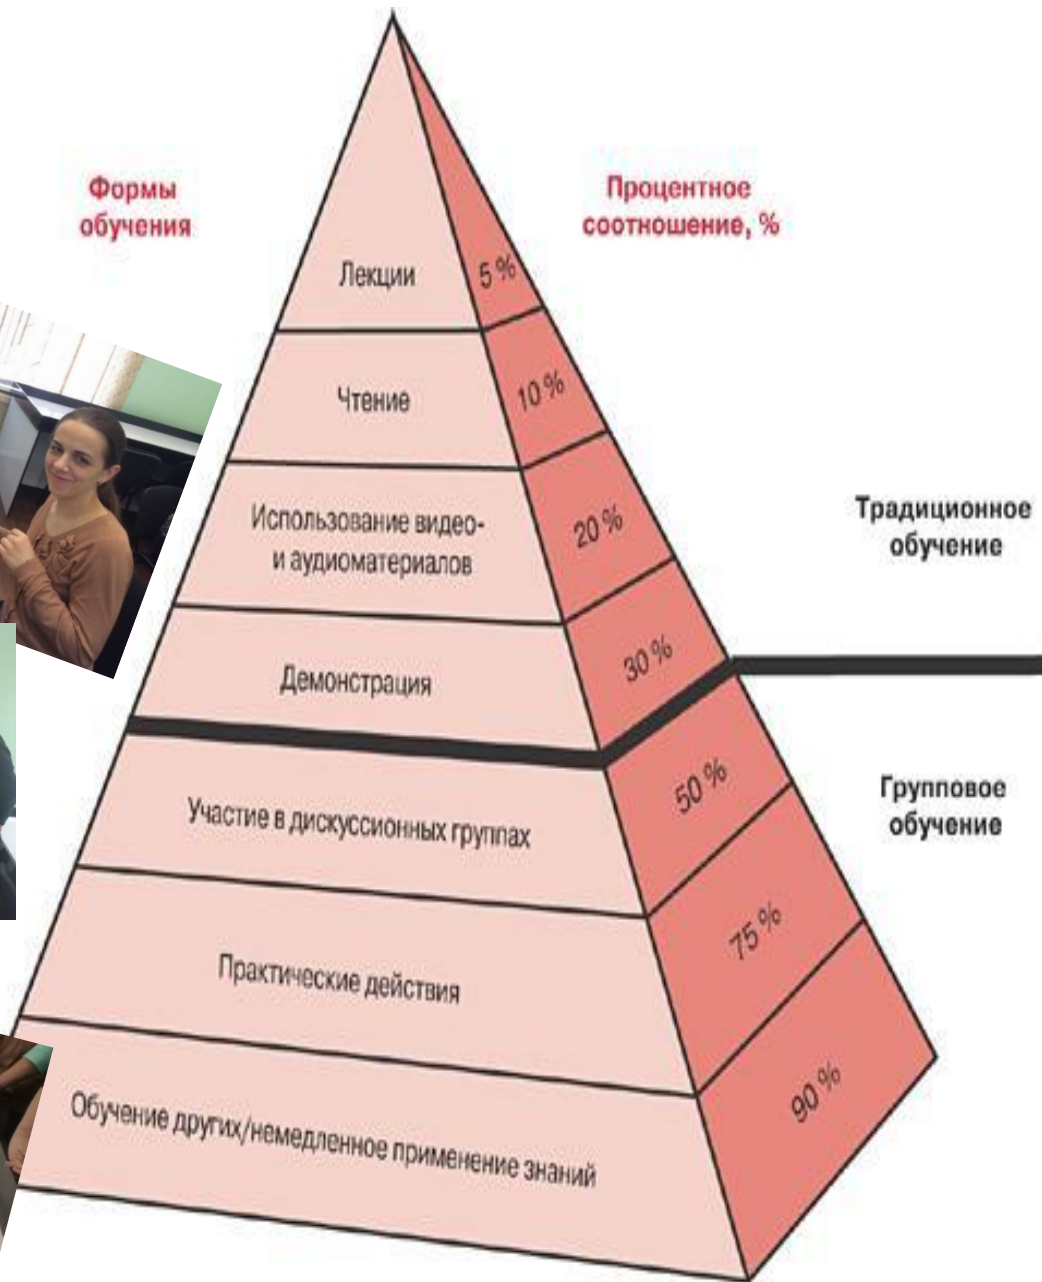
Формы обучения

Процентное соотношение, %

Лекции

5 %

Чтение

10 %

Использование видео- и аудиоматериалов

20 %

Традиционное обучение

Демонстрация

30 %

Участие в дискуссионных группах

50 %

Групповое обучение

Практические действия

75 %

Обучение других/немедленное применение знаний

90 %